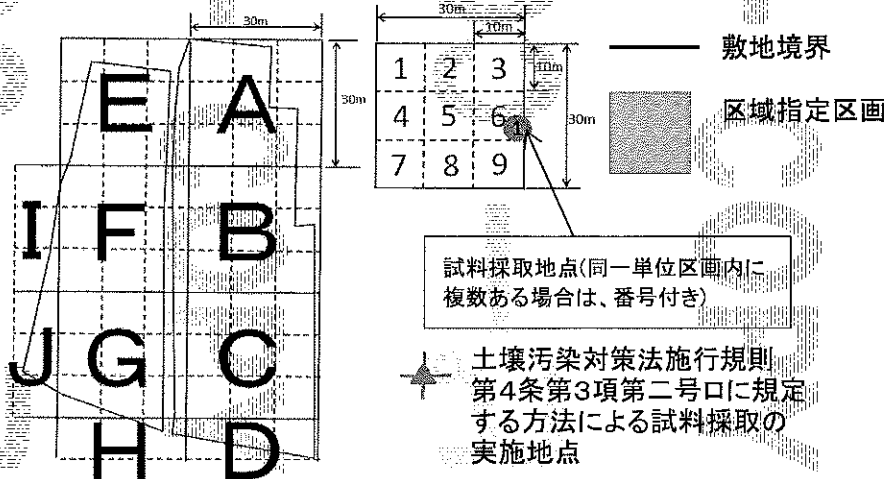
30m

30m

E A

I F B

J G C

H D

30m

10m

10m

30m

1 2 3
4 5 6
7 8 9

1

敷地境界

区域指定区画

試料採取地点(同一単位区画内に複数ある場合は、番号付き)

土壌汚染対策法施行規則第4条第3項第二号ロに規定する方法による試料採取の実施地点